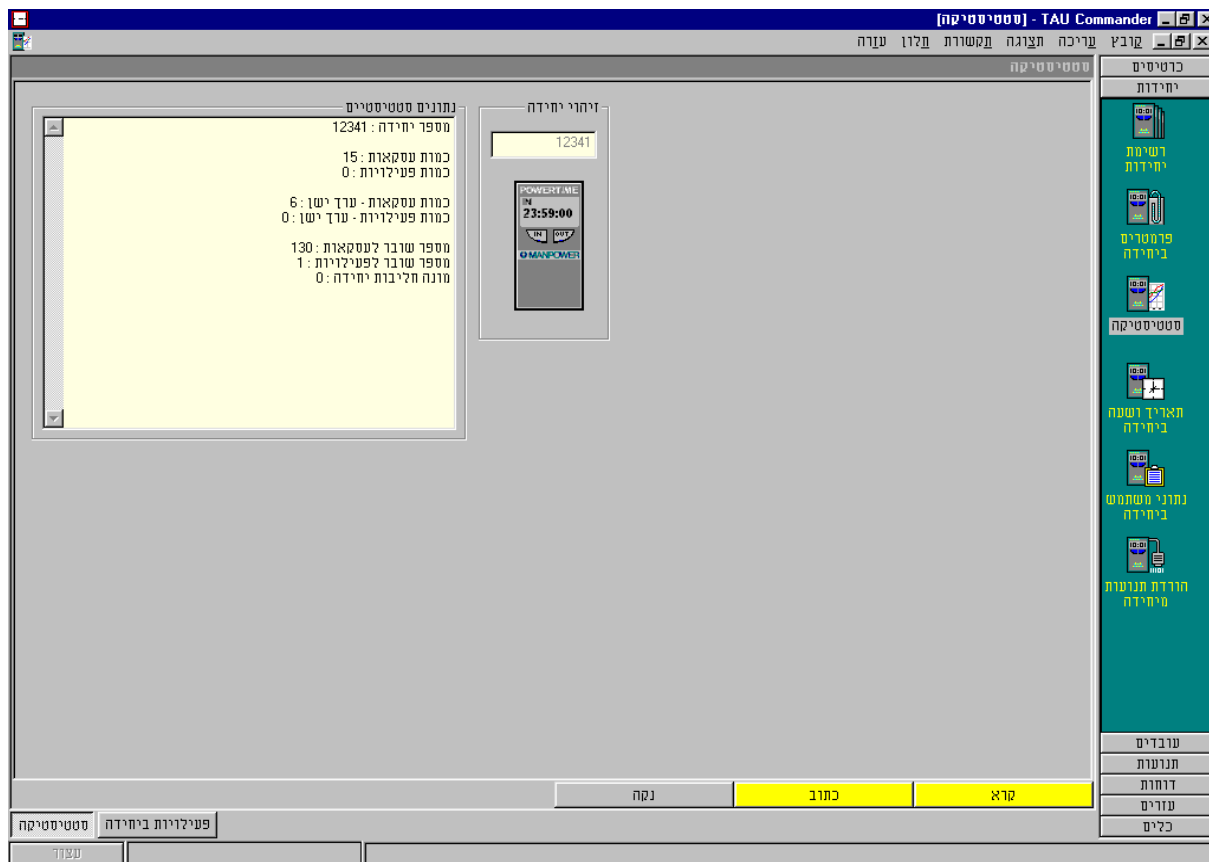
TAU Commander - [סטטיסטיקה]

קובץ עריכה תצוגה תקשורת חלון עזרה

סטטיסטיקה

כרטיסים
יחידות

רשימת יחידות
פרמטרים ביחידה
סטטיסטיקה
תאריך ושעה ביחידה
נתוני משתמש ביחידה
הורדת תנועות מיחידה

עובדים
תנועות
דוחות
עזרים
כלים

נתונים סטטיסטיים
מספר יחידה : 12341

כמות עסקאות : 15
כמות פעילויות : 0

כמות עסקאות - ערך ישן : 6
כמות פעילויות - ערך ישן : 0

מספר שובר לעסקאות : 130
מספר שובר לפעילויות : 1
מונה חליבות יחידה : 0

זיהוי יחידה
12341

POWERTIME
IN
23:59:00
IN OUT
MANPOWER

נקה
כתוב
קרא

סטטיסטיקה
פעילויות ביחידה

עצור